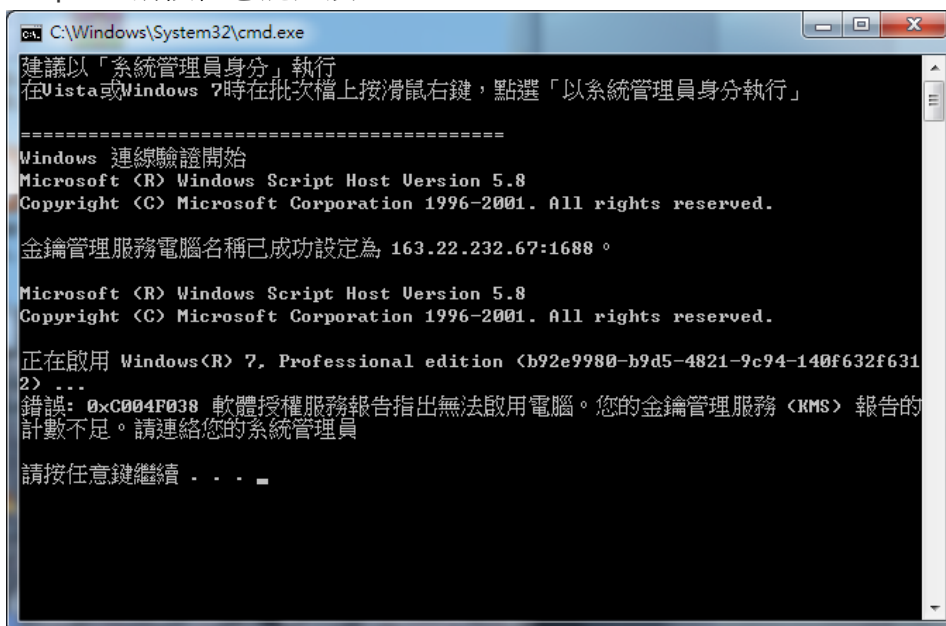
C:\Windows\System32\cmd.exe

建議以「系統管理員身分」執行
在Vista或Windows 7時在批次檔上按滑鼠右鍵，點選「以系統管理員身分執行」

==========================================
Windows 連線驗證開始
Microsoft (R) Windows Script Host Version 5.8
Copyright (C) Microsoft Corporation 1996-2001. All rights reserved.

金鑰管理服務電腦名稱已成功設定為 163.22.232.67:1688。

Microsoft (R) Windows Script Host Version 5.8
Copyright (C) Microsoft Corporation 1996-2001. All rights reserved.

正在啟用 Windows(R) 7, Professional edition (b92e9980-b9d5-4821-9c94-140f632f6312) ...
錯誤: 0xC004F038 軟體授權服務報告指出無法啟用電腦。您的金鑰管理服務 (KMS) 報告的計數不足。請連絡您的系統管理員

請按任意鍵繼續 . . .